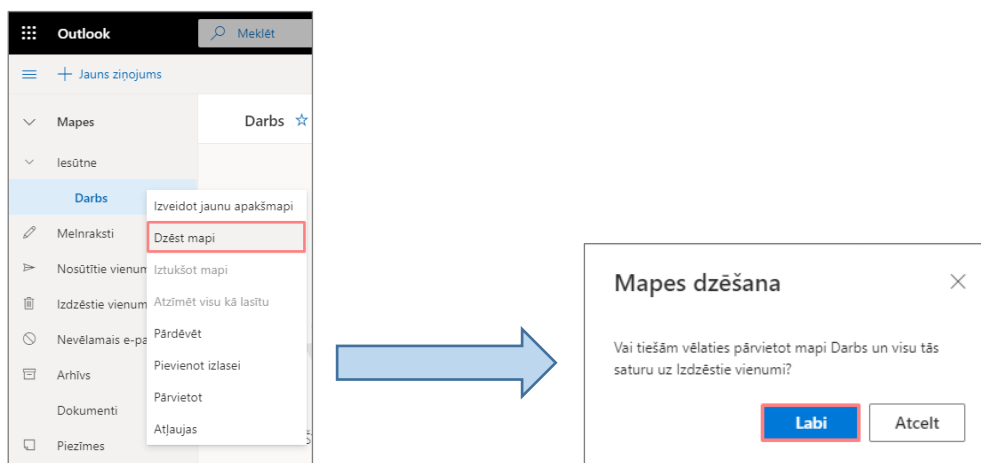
Outlook

Meklēt

Jauns ziņojums

Mapes

Iesūtne

Darbs

Melnraksti

Nosūtītie vienum

Izdzēstie vienum

Nevēlamais e-pa

Arhīvs

Dokumenti

Piezīmes

Darbs

Izveidot jaunu apakšmapi
Dzēst mapi
Iztukšot mapi
Atzīmēt visu kā lasītu
Pārdēvēt
Pievienot izlasei
Pārvietot
Atļaujas

Mapes dzēšana

Vai tiešām vēlaties pārvietot mapi Darbs un visu tās saturu uz Izdzēstie vienumi?

Labi

Atcelt